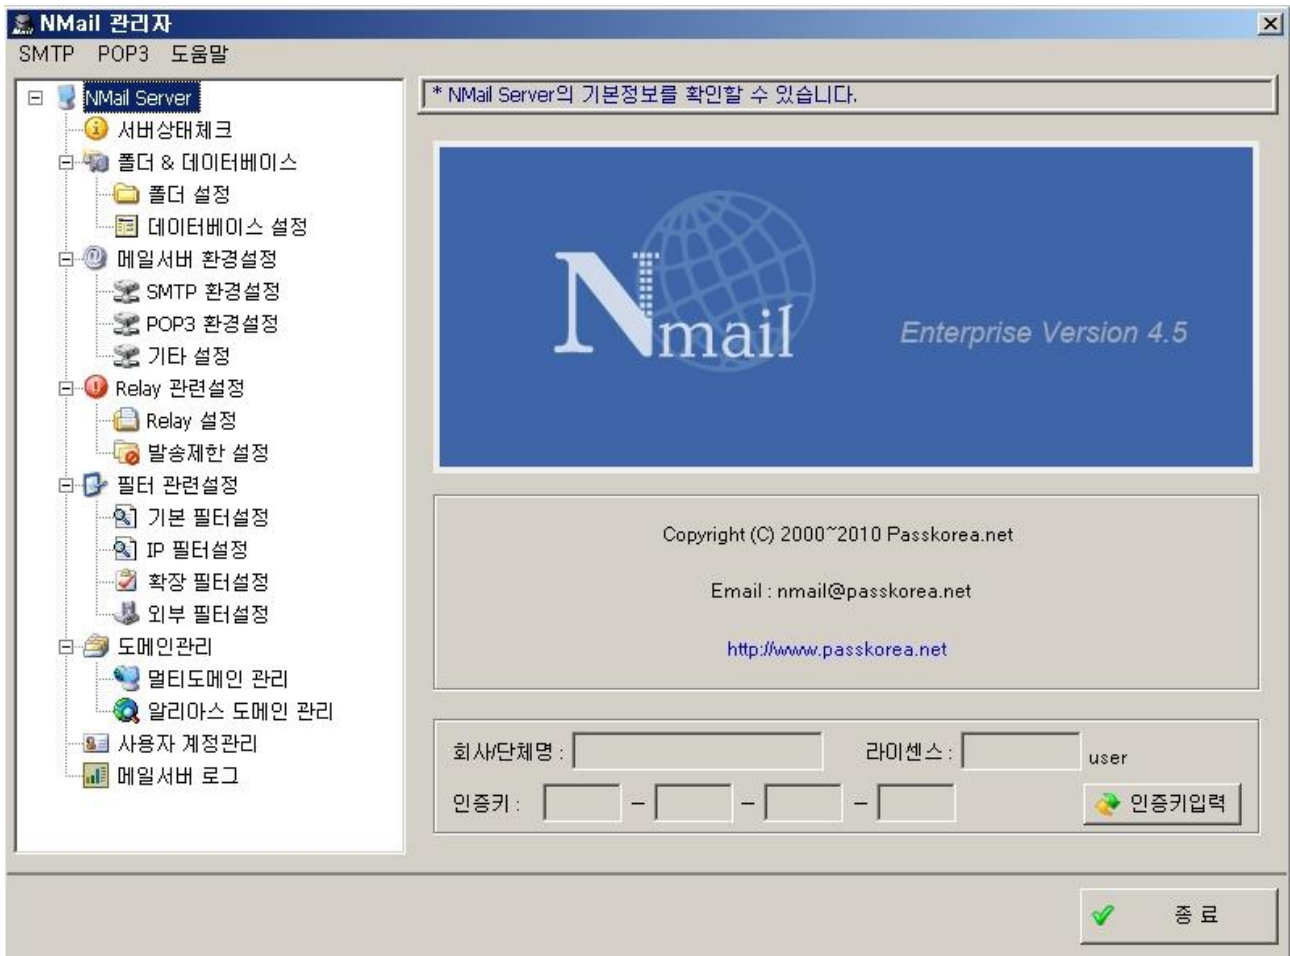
NMail 관리자

SMTP POP3 도움말

NMail Server
서버상태체크
폴더 & 데이터베이스
폴더 설정
데이터베이스 설정
메일서버 환경설정
SMTP 환경설정
POP3 환경설정
기타 설정
Relay 관련설정
Relay 설정
발송제한 설정
필터 관련설정
기본 필터설정
IP 필터설정
확장 필터설정
외부 필터설정
도메인관리
멀티도메인 관리
알리아스 도메인 관리
사용자 계정관리
메일서버 로그

* NMail Server의 기본정보를 확인할 수 있습니다.

Nmail

Enterprise Version 4.5

Copyright (C) 2000~2010 Passkorea.net

Email : nmail@passkorea.net

http://www.passkorea.net

회사/단체명 :

라이센스 :

user

인증키 : – – –

인증키입력

종 료